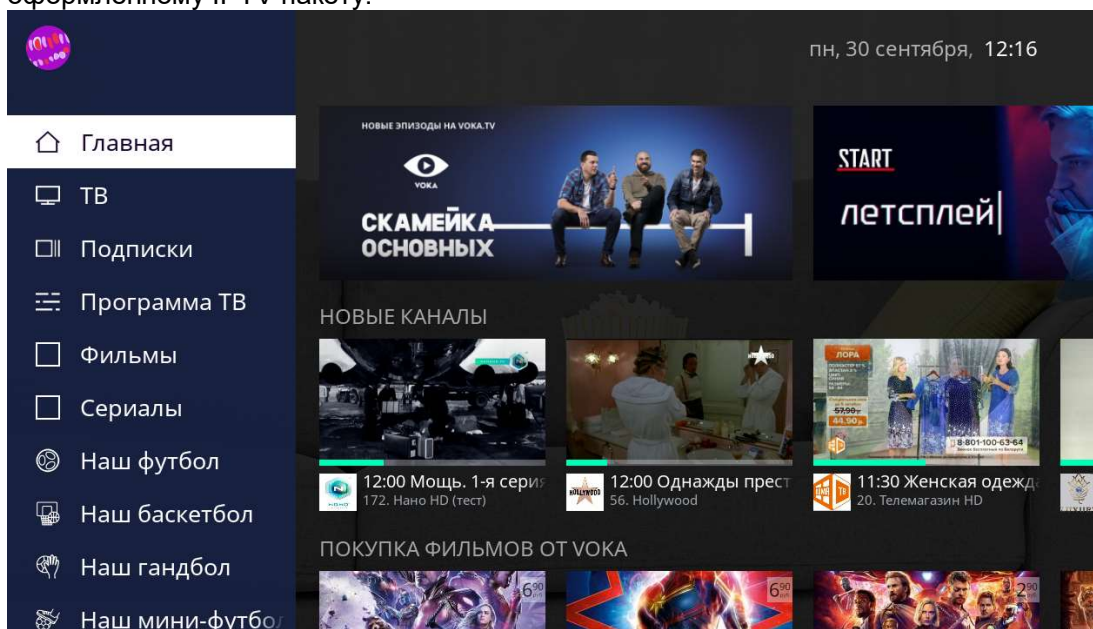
оформленному IP-TV пакету.

пн, 30 сентября, 12:16

Главная
ТВ
Подписки
Программа ТВ
Фильмы
Сериалы
Наш футбол
Наш баскетбол
Наш гандбол
Наш мини-футбо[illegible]

НОВЫЕ ЭПИЗОДЫ НА VOKA.TV
VOKA
СКАМЕЙКА ОСНОВНЫХ

START
летсплей

НОВЫЕ КАНАЛЫ

12:00 Мощь. 1-я серия
172. Нано HD (тест)

12:00 Однажды прест
56. Hollywood

11:30 Женская одежд
20. Телемагазин HD

ЛОРА
57,90
44,90
8-801-100-63-64

ПОКУПКА ФИЛЬМОВ ОТ VOKA

6,90
6,90
2,90